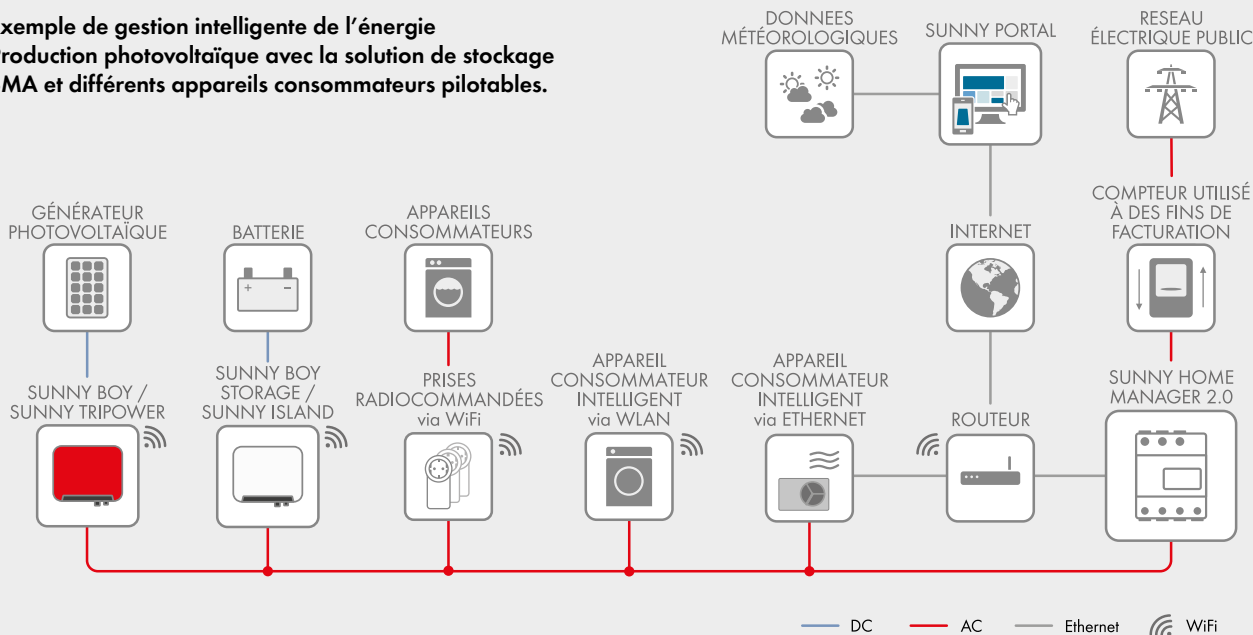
xemple de gestion intelligente de l'énergie roduction photovoltaïque avec la solution de stockage MA et différents appareils consommateurs pilotables.

DONNEES MÉTÉOROLOGIQUES

SUNNY PORTAL

RESEAU ÉLECTRIQUE PUBLIC

COMPTEUR UTILISÉ À DES FINS DE FACTURATION

GÉNÉRATEUR PHOTOVOLTAÏQUE

BATTERIE

APPAREILS CONSOMMATEURS

INTERNET

SUNNY BOY / SUNNY TRIPOWER

SUNNY BOY STORAGE / SUNNY ISLAND

PRISES RADIOCOMMANDÉES via WiFi

APPAREIL CONSOMMATEUR INTELLIGENT via WLAN

APPAREIL CONSOMMATEUR INTELLIGENT via ETHERNET

ROUTEUR

SUNNY HOME MANAGER 2.0

DC AC Ethernet WiFi